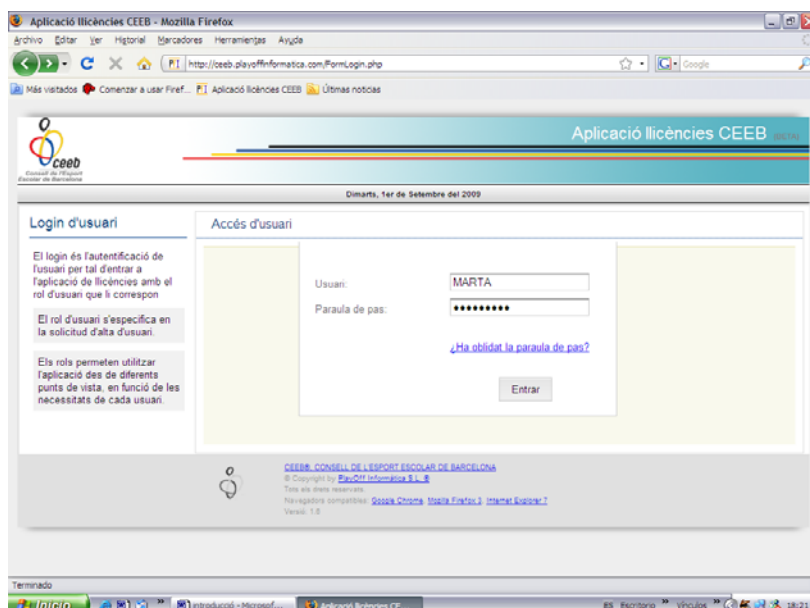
Aplicació llicències CEEB - Mozilla Firefox

Archivo Editar Ver Historial Marcadores Herramientas Ayuda

http://ceeb.playoffinformatica.com/FormLogin.php

Google

Más visitados Comenzar a usar Firef... Aplicació llicències CEEB Últimas noticias

ceeb
Consell de l'Esport Escolar de Barcelona

Aplicació llicències CEEB (BETA)

Dimarts, 1er de Setembre del 2009

Login d'usuari

El login és l'autentificació de l'usuari per tal d'entrar a l'aplicació de llicències amb el rol d'usuari que li correspon

El rol d'usuari s'especifica en la solicitud d'alta d'usuari.

Els rols permeten utilitzar l'aplicació des de diferents punts de vista, en funció de les necessitats de cada usuari.

Accés d'usuari

Usuari: MARTA

Paraula de pas: ••••••••••

¿Ha oblidat la paraula de pas?

Entrar

CEEB: CONSELL DE L'ESPORT ESCOLAR DE BARCELONA
© Copyright by PlayOff Informàtica S.L. ®
Tots els drets reservats.
Navegadors compatibles: Google Chrome, Mozilla Firefox 3, Internet Explorer 7
Versió: 1.0

Terminado

Inicio introducció - Microsof... Aplicació llicències CE... ES Escritorio Vínculos 18:21